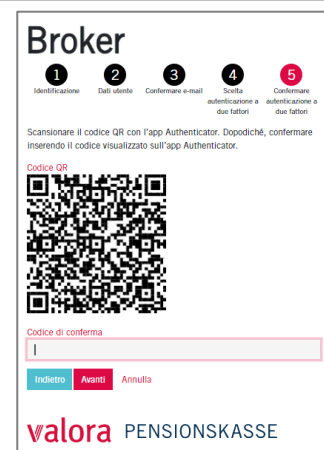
Broker

1 Identificazione
2 Dati utente
3 Confermare e-mail
4 Scelta autenticazione a due fattori
5 Confermare autenticazione a due fattori

Scansionare il codice QR con l'app Authenticator. Dopodiché, confermare inserendo il codice visualizzato sull'app Authenticator.

Codice QR

Codice di conferma

Indietro Avanti Annulla

valora PENSIONSKASSE